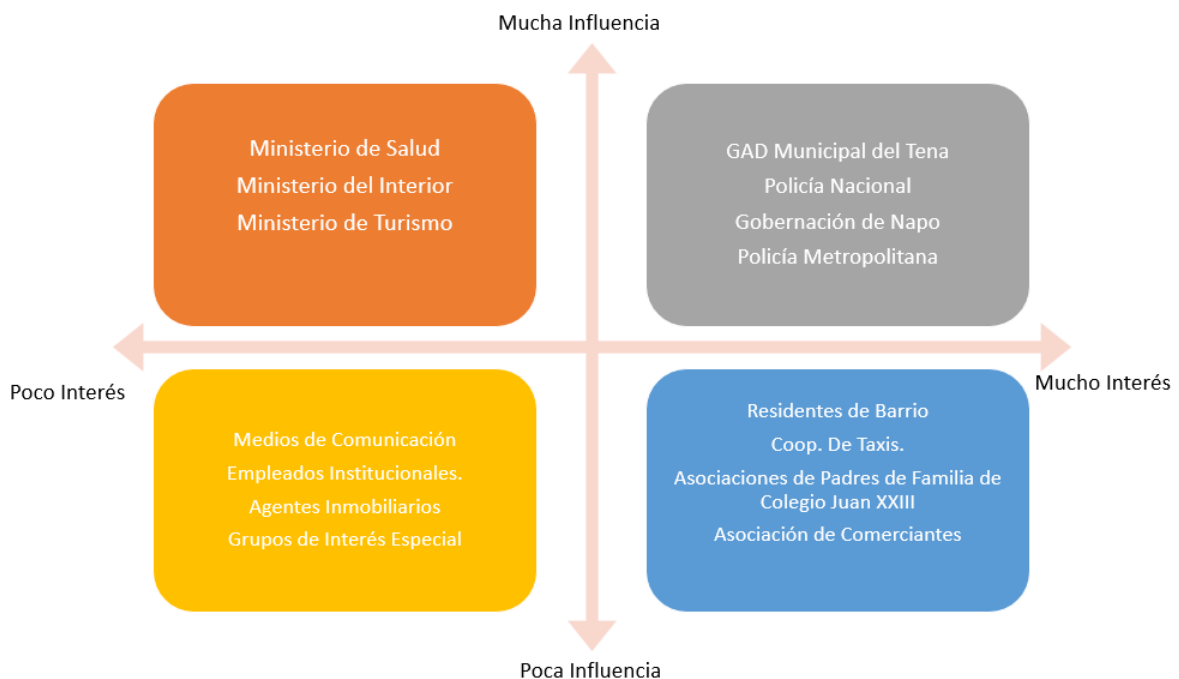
Mucha Influencia

Ministerio de Salud
Ministerio del Interior
Ministerio de Turismo

GAD Municipal del Tena
Policía Nacional
Gobernación de Napo
Policía Metropolitana

Poco Interés

Mucho Interés

Medios de Comunicación
Empleados Institucionales.
Agentes Inmobiliarios
Grupos de Interés Especial

Residentes de Barrio
Coop. De Taxis.
Asociaciones de Padres de Familia de Colegio Juan XXIII
Asociación de Comerciantes

Poca Influencia